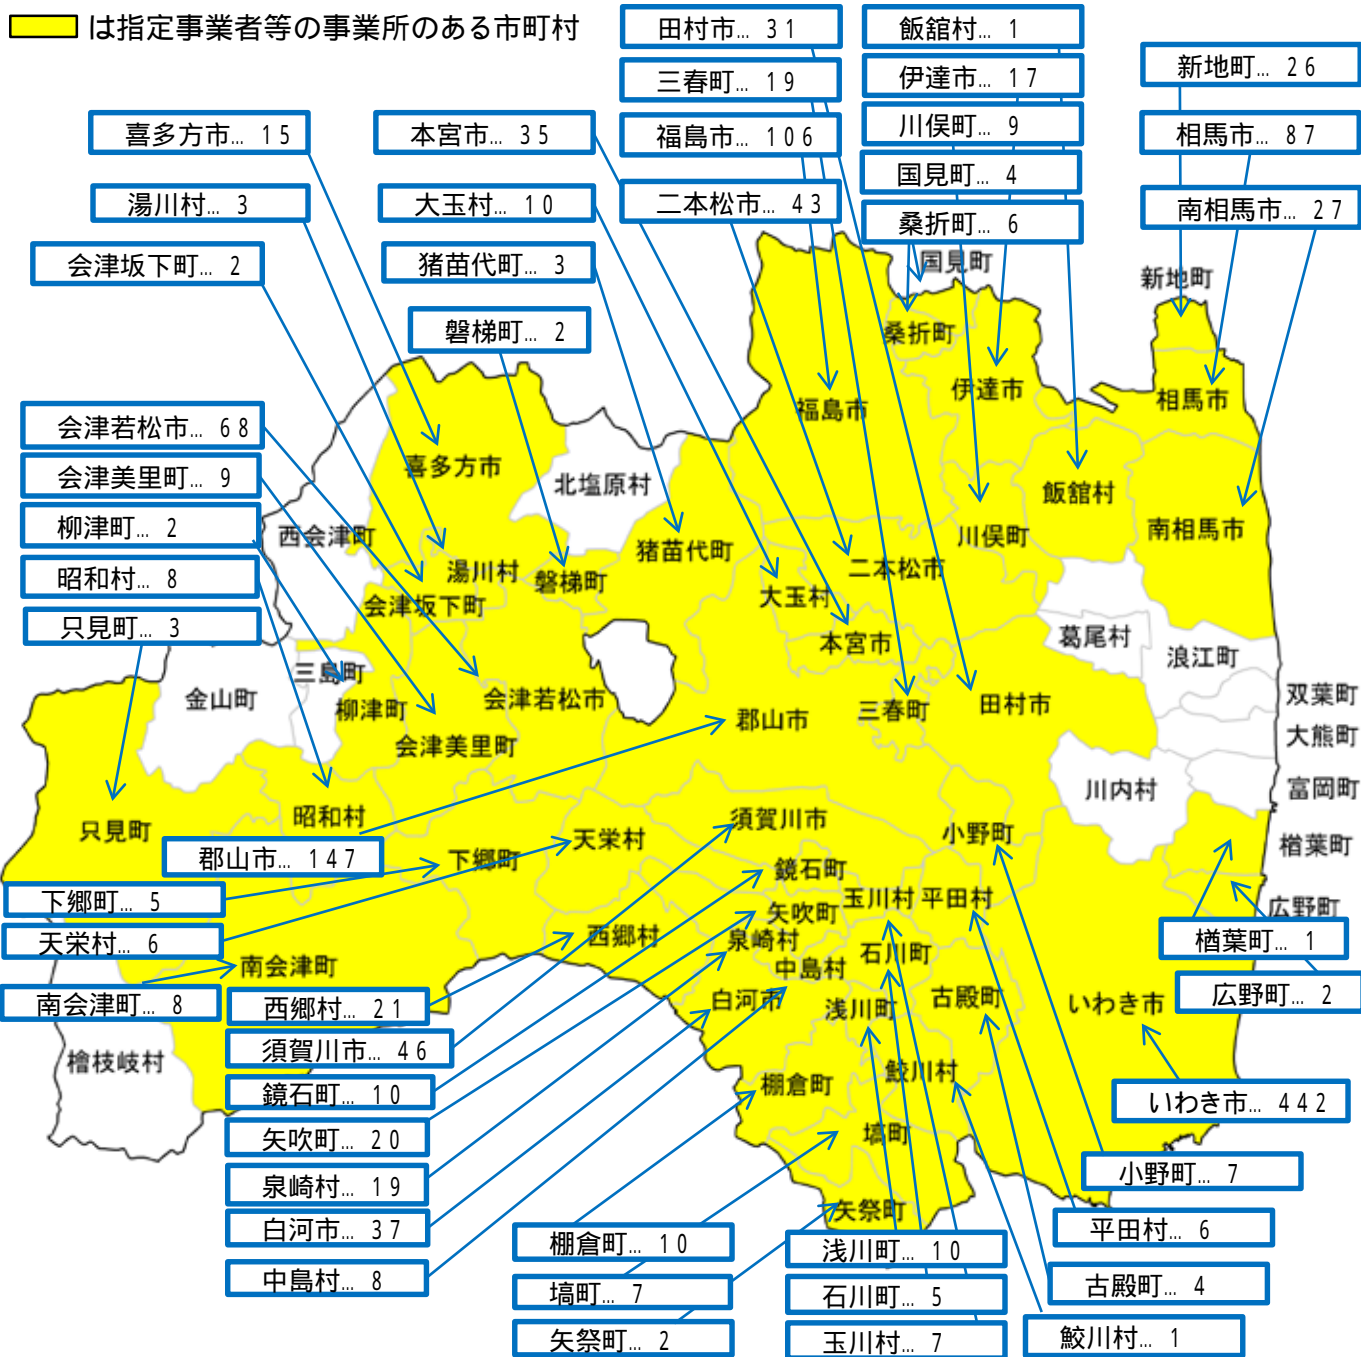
は指定事業者等の事業所のある市町村

田村市… 31
三春町… 19
福島市… 106
二本松市… 43
飯舘村… 1
伊達市… 17
川俣町… 9
国見町… 4
桑折町… 6
新地町… 26
相馬市… 87
南相馬市… 27
喜多方市… 15
本宮市… 35
湯川村… 3
大玉村… 10
会津坂下町… 2
猪苗代町… 3
磐梯町… 2
会津若松市… 68
会津美里町… 9
柳津町… 2
昭和村… 8
只見町… 3
郡山市… 147
下郷町… 5
天栄村… 6
南会津町… 8
西郷村… 21
須賀川市… 46
鏡石町… 10
矢吹町… 20
泉崎村… 19
白河市… 37
中島村… 8
棚倉町… 10
塙町… 7
矢祭町… 2
浅川町… 10
石川町… 5
玉川村… 7
楢葉町… 1
広野町… 2
いわき市… 442
小野町… 7
平田村… 6
古殿町… 4
鮫川村… 1

国見町
新地町
桑折町
伊達市
相馬市
福島市
喜多方市
北塩原村
飯舘村
南相馬市
西会津町
猪苗代町
川俣町
湯川村
磐梯町
二本松市
会津坂下町
大玉村
葛尾村
浪江町
本宮市
三島町
金山町
柳津町
会津若松市
三春町
田村市
双葉町
郡山市
大熊町
会津美里町
川内村
富岡町
只見町
昭和村
須賀川市
小野町
楢葉町
天栄村
下郷町
鏡石町
玉川村
平田村
矢吹町
広野町
西郷村
泉崎村
南会津町
中島村
石川町
白河市
古殿町
いわき市
檜枝岐村
浅川町
鮫川村
棚倉町
塙町
矢祭町